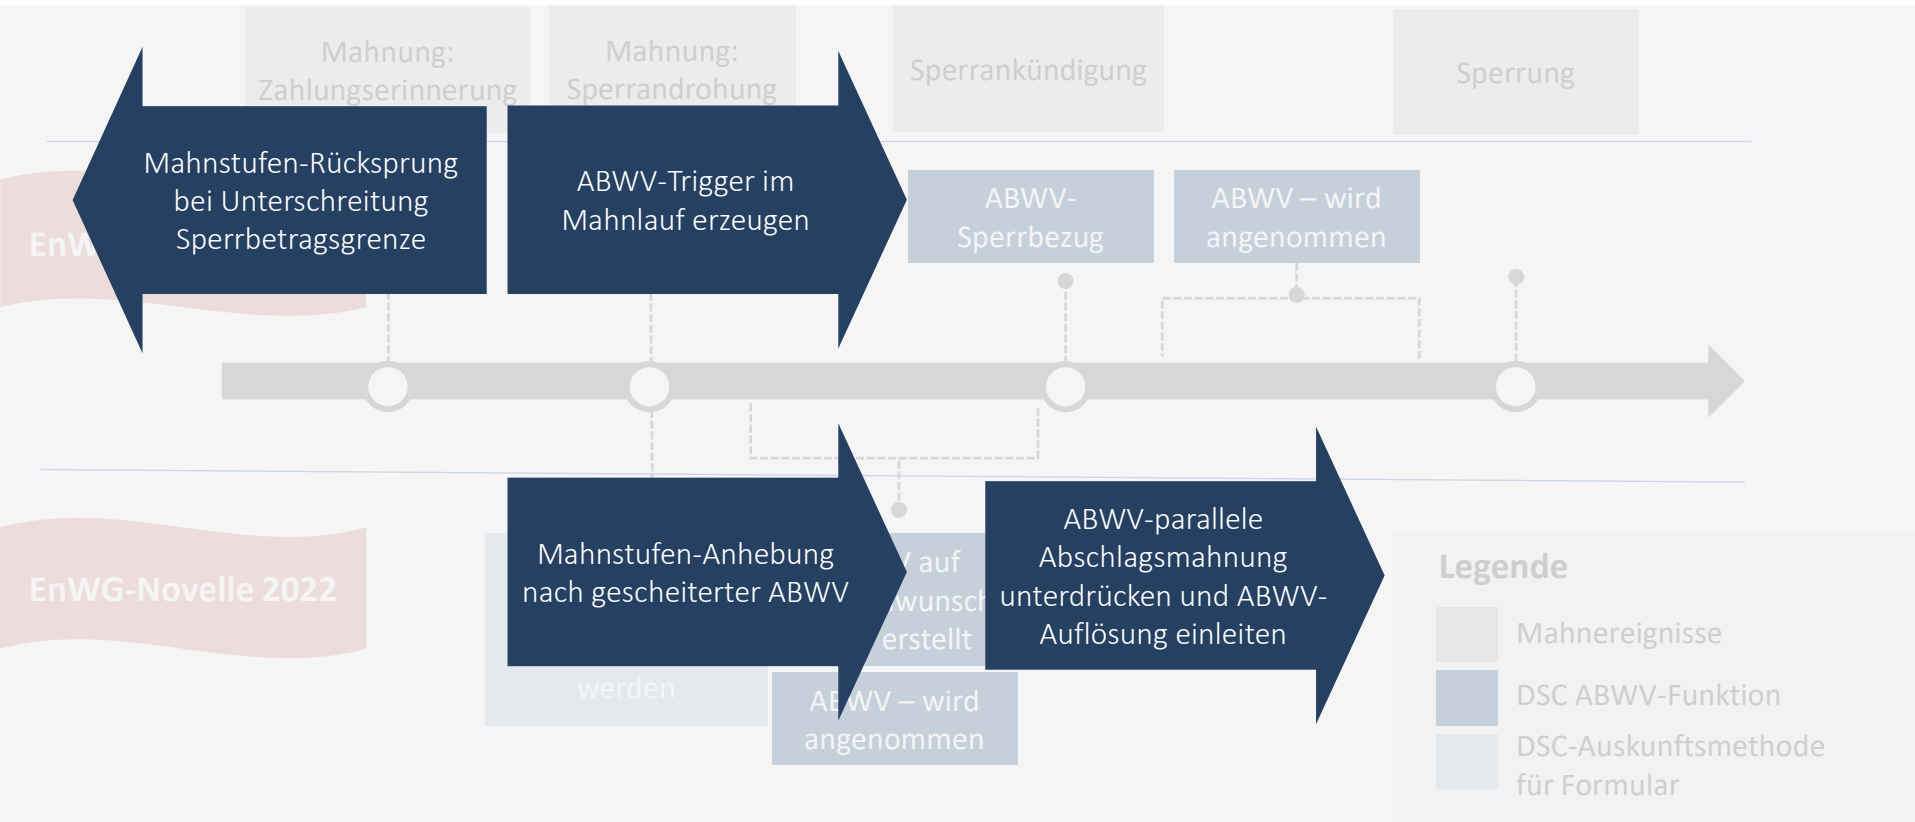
Mahnung: Zahlungserinnerung

Mahnung: Sperrandrohung

Sperrankündigung

Sperrung

Mahnstufen-Rücksprung bei Unterschreitung Sperrbetragsgrenze

ABWV-Trigger im Mahnlauf erzeugen

ABWV-Sperrbezug

ABWV – wird angenommen

EnW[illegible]

EnWG-Novelle 2022

Mahnstufen-Anhebung nach gescheiterter ABWV

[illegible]V auf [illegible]wunsch erstellt

werden

AB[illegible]WV – wird angenommen

ABWV-parallele Abschlagsmahnung unterdrücken und ABWV-Auflösung einleiten

Legende

Mahnereignisse

DSC ABWV-Funktion

DSC-Auskunftsmethode für Formular